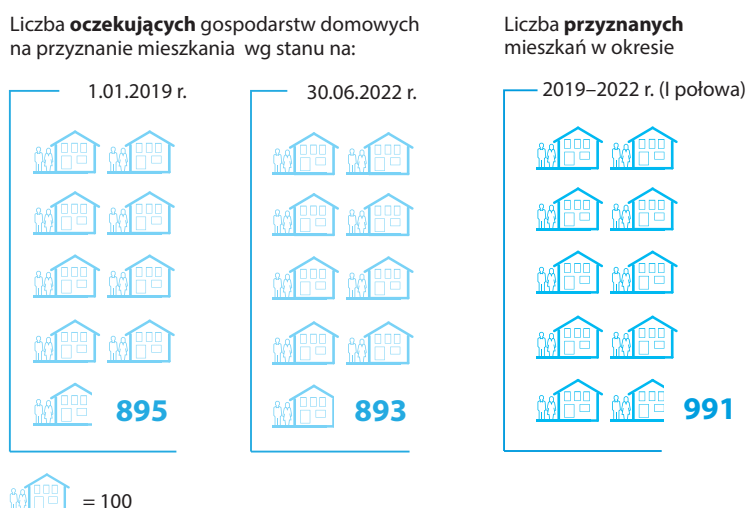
Liczba **oczekujących** gospodarstw domowych na przyznanie mieszkania wg stanu na:

1.01.2019 r.

895

30.06.2022 r.

893

Liczba **przyznanych** mieszkań w okresie

2019–2022 r. (I połowa)

991

= 100